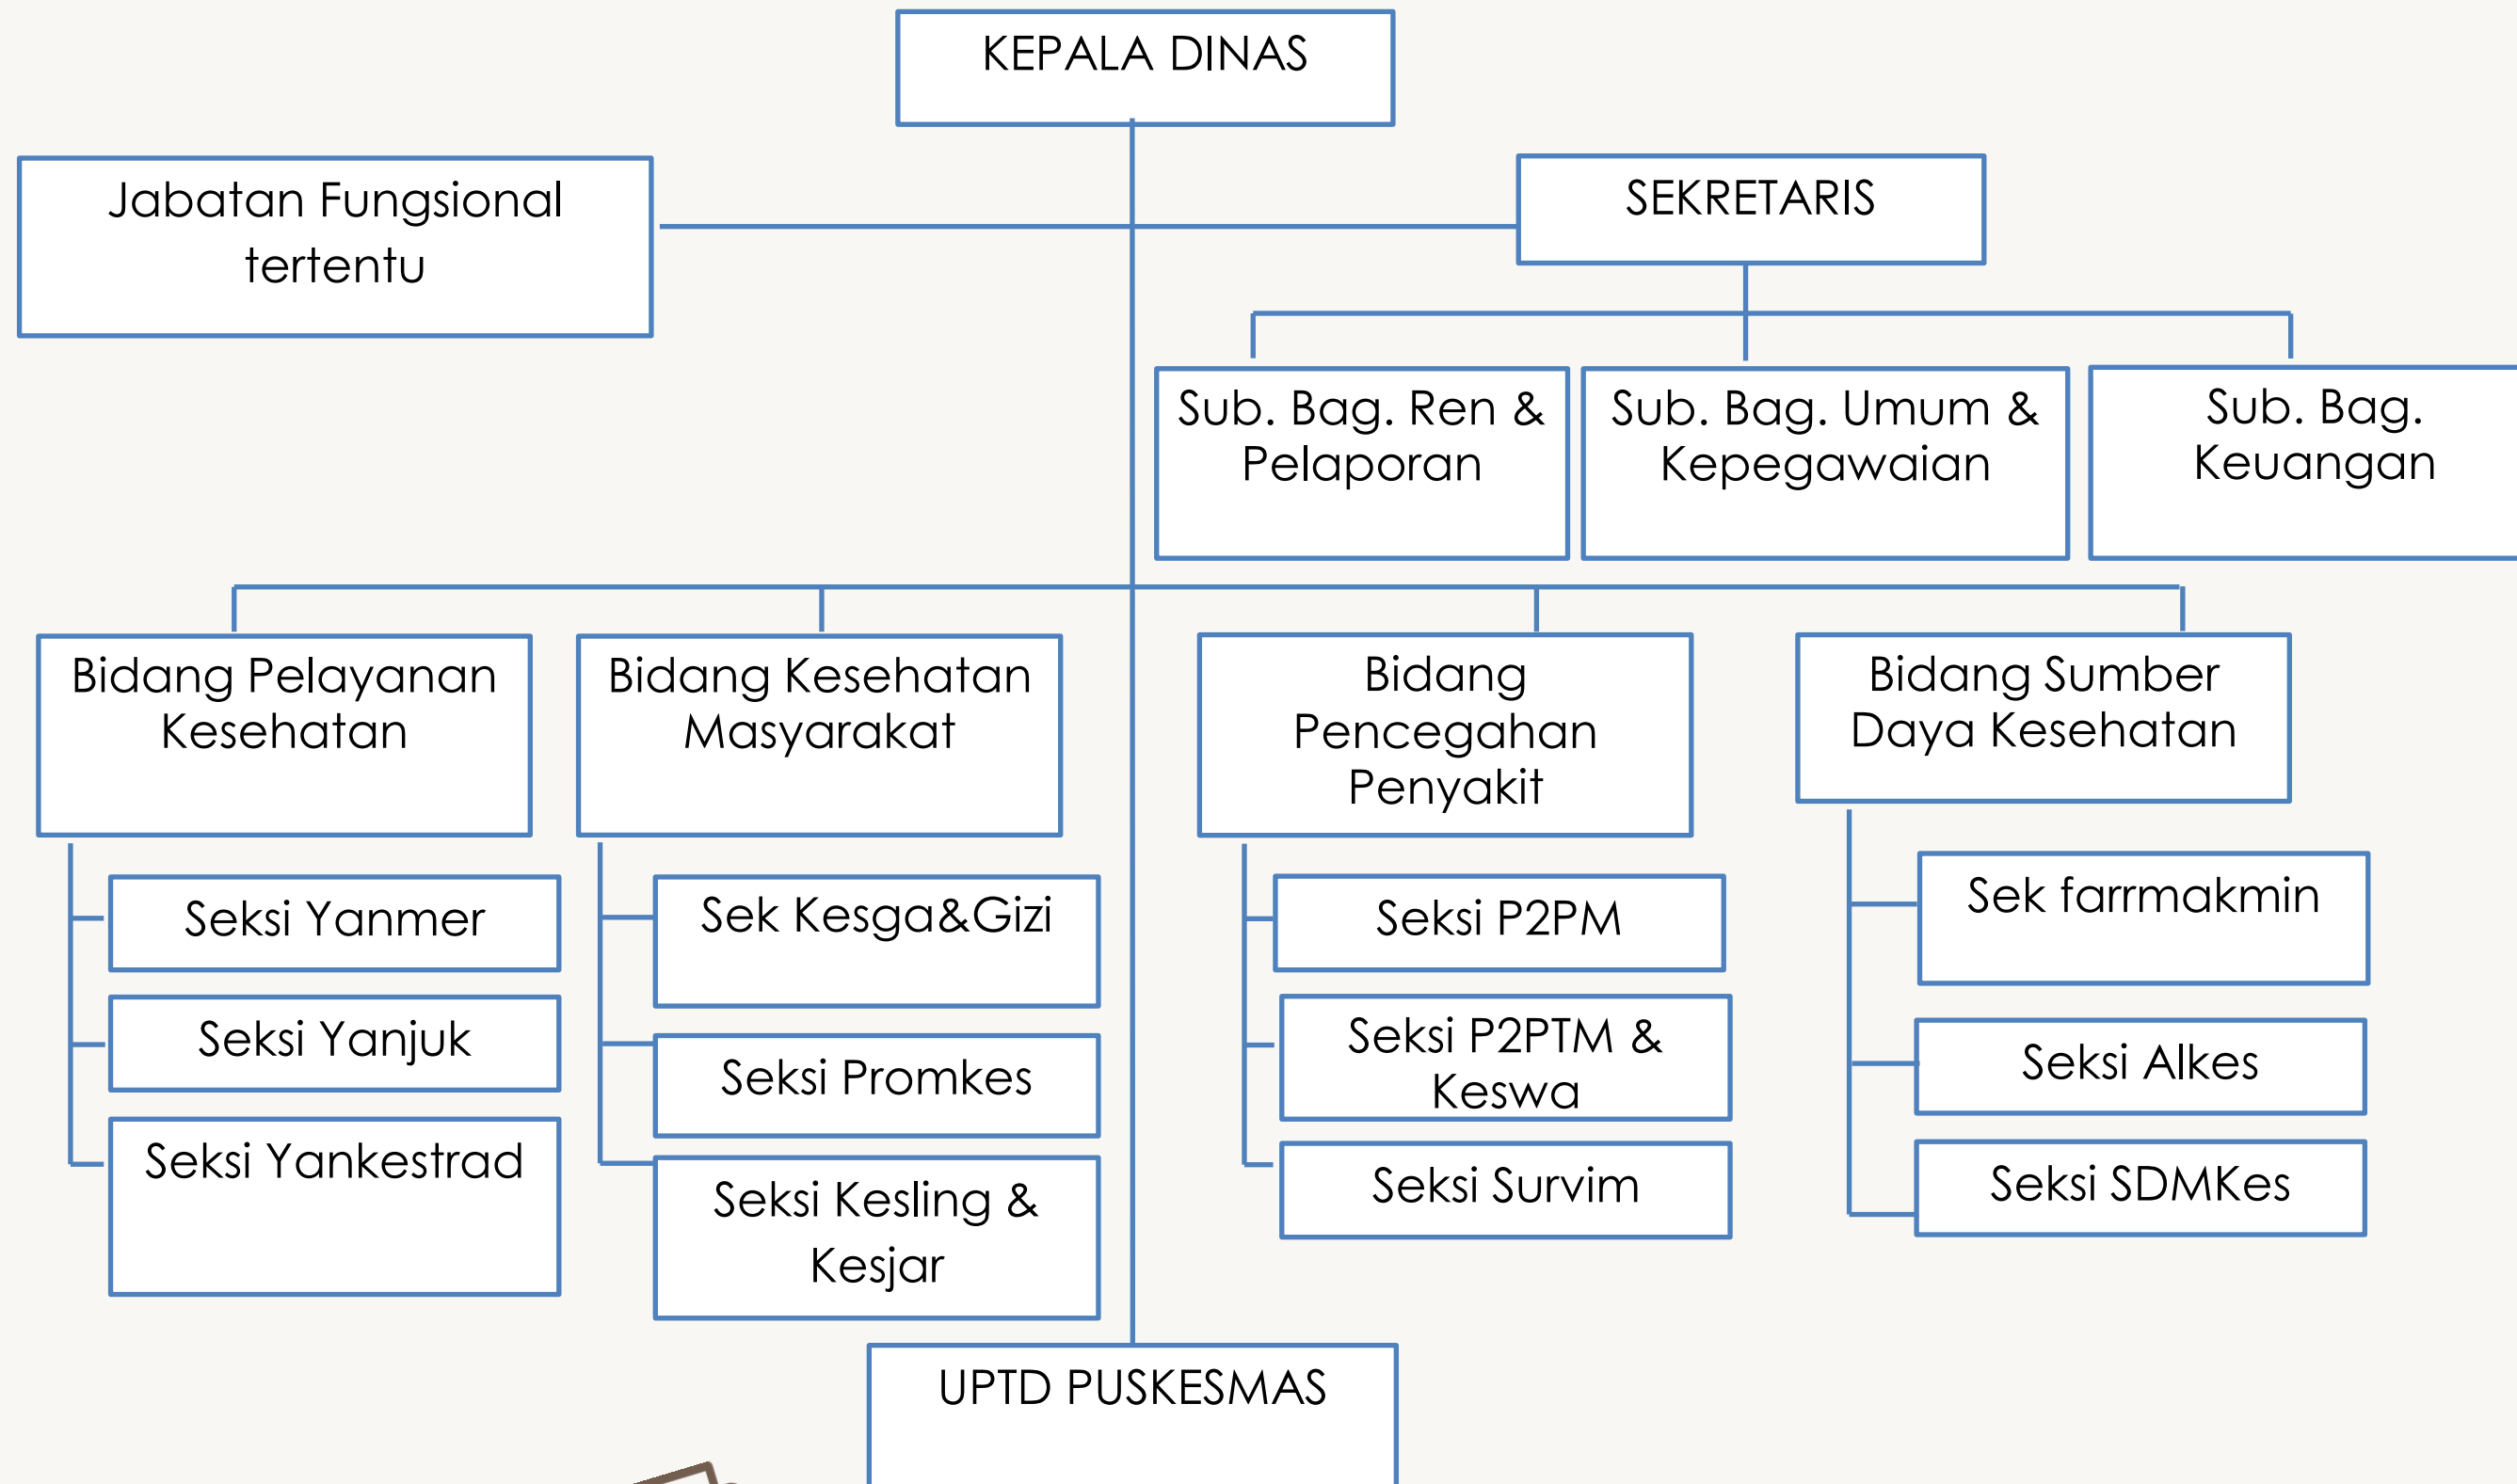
KEPALA DINAS

Jabatan Fungsional tertentu

SEKRETARIS

Sub. Bag. Ren & Pelaporan

Sub. Bag. Umum & Kepegawaian

Sub. Bag. Keuangan

Bidang Pelayanan Kesehatan

Seksi Yanmer

Seksi Yanjuk

Seksi Yankestrad

Bidang Kesehatan Masyarakat

Sek Kesga&Gizi

Seksi Promkes

Seksi Kesling & Kesjar

Bidang Pencegahan Penyakit

Seksi P2PM

Seksi P2PTM & Keswa

Seksi Survim

Bidang Sumber Daya Kesehatan

Sek farrmakmin

Seksi Alkes

Seksi SDMKes

UPTD PUSKESMAS